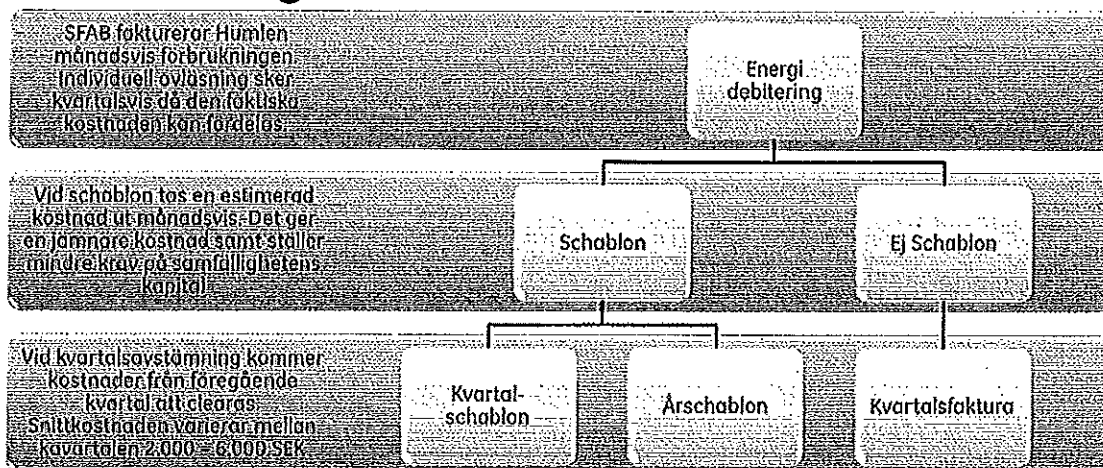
SFAB fakturerar Humlen månadsvis förbrukningen. Individuell avläsning sker kvartalsvis då den faktiska kostnaden kan fördelas.

Energi debitering

Vid schablon tas en estimerad kostnad ut månadsvis. Det ger en jämnare kostnad samt ställer mindre krav på samfällighetens kapital.

Schablon

Ej Schablon

Vid kvartalsavstämning kommer kostnaden från föregående kvartal att clearas. Snittkostnaden varierar mellan kavartalen 2.000 - 6.000 SEK

Kvartal-schablon

Årschablon

Kvartalsfaktura